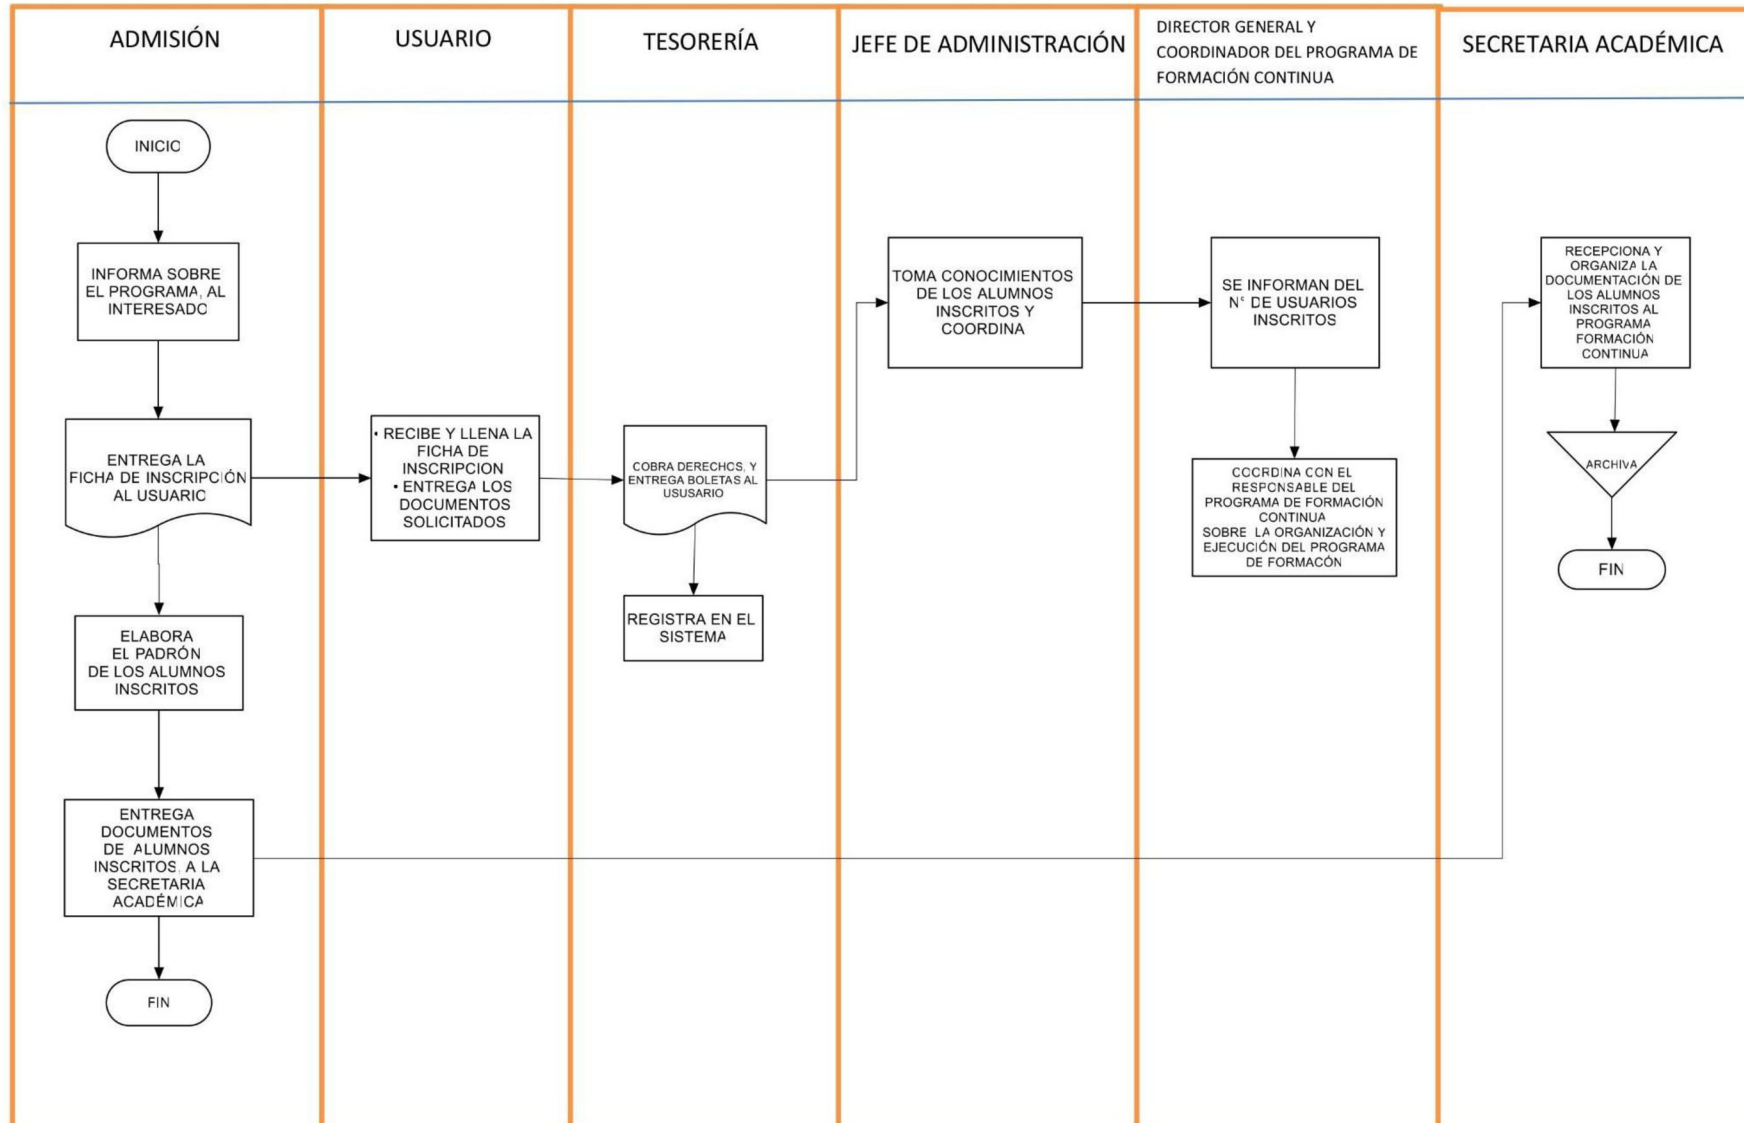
ADMISIÓN

USUARIO

TESORERÍA

JEFE DE ADMINISTRACIÓN

DIRECTOR GENERAL Y COORDINADOR DEL PROGRAMA DE FORMACIÓN CONTINUA

SECRETARIA ACADÉMICA

INICIO

INFORMA SOBRE EL PROGRAMA, AL INTERESADO

ENTREGA LA FICHA DE INSCRIPCIÓN AL USUARIO

ELABORA EL PADRÓN DE LOS ALUMNOS INSCRITOS

ENTREGA DOCUMENTOS DE ALUMNOS INSCRITOS, A LA SECRETARIA ACADÉMICA

FIN

• RECIBE Y LLENA LA FICHA DE INSCRIPCION
• ENTREGA LOS DOCUMENTOS SOLICITADOS

COBRA DERECHOS, Y ENTREGA BOLETAS AL USUSARIO

REGISTRA EN EL SISTEMA

TOMA CONOCIMIENTOS DE LOS ALUMNOS INSCRITOS Y COORDINA

SE INFORMAN DEL N° DE USUARIOS INSCRITOS

COORDINA CON EL RESPONSABLE DEL PROGRAMA DE FORMACIÓN CONTINUA SOBRE LA ORGANIZACIÓN Y EJECUCIÓN DEL PROGRAMA DE FORMACÓN

RECEPCIONA Y ORGANIZA LA DOCUMENTACIÓN DE LOS ALUMNOS INSCRITOS AL PROGRAMA FORMACIÓN CONTINUA

ARCHIVA

FIN